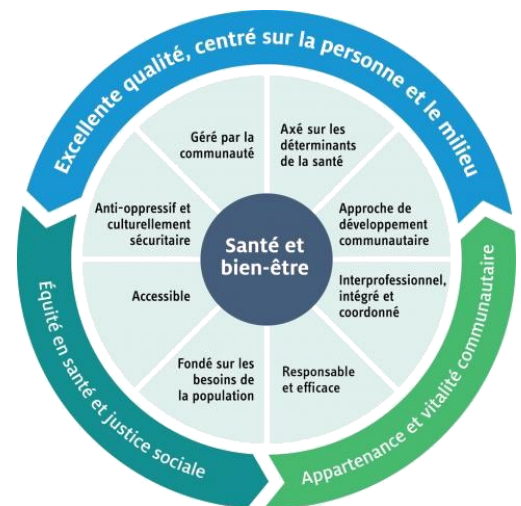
Excellente qualité, centré sur la personne et le milieu

Géré par la communauté

Axé sur les déterminants de la santé

Anti-oppressif et culturellement sécuritaire

Approche de développement communautaire

Santé et bien-être

Accessible

Interprofessionnel, intégré et coordonné

Fondé sur les besoins de la population

Responsable et efficace

Équité en santé et justice sociale

Appartenance et vitalité communautaire